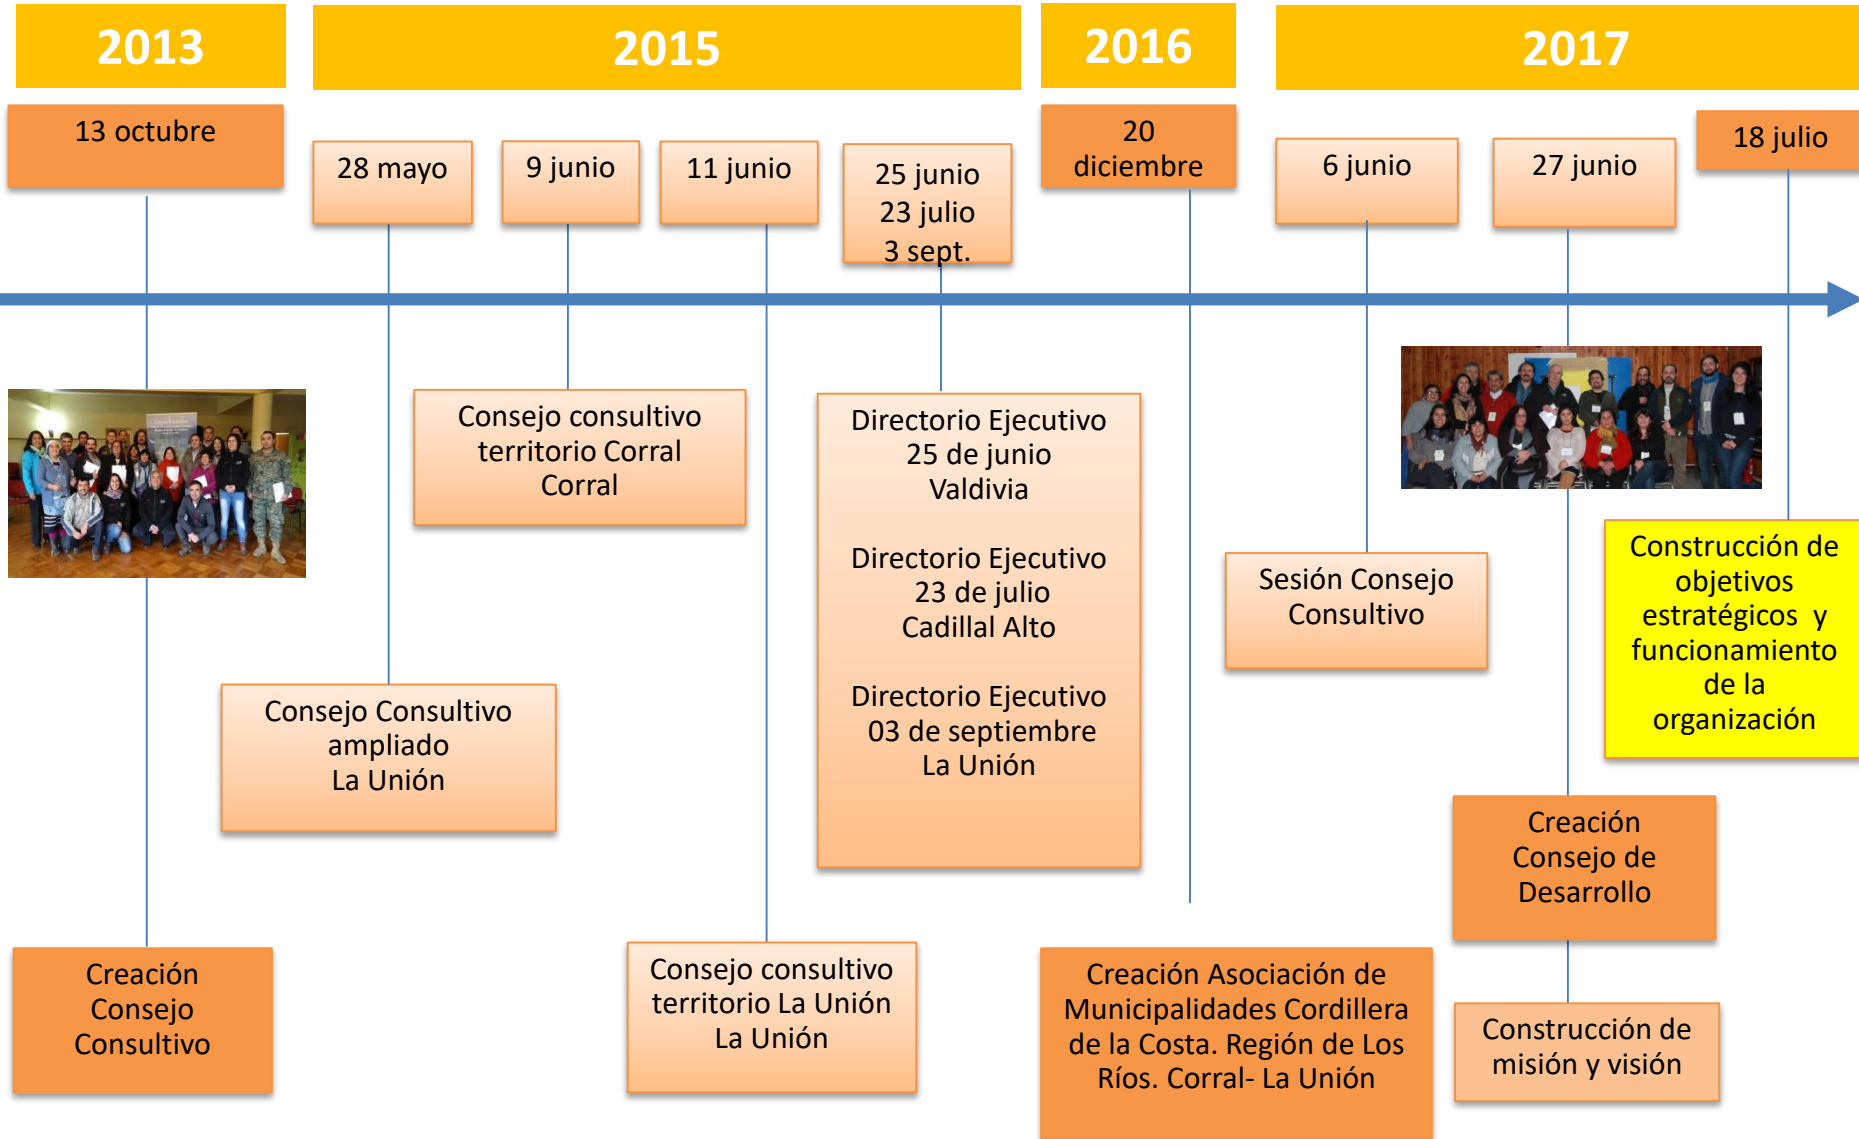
2013

2015

2016

2017

13 octubre

28 mayo

9 junio

11 junio

25 junio
23 julio
3 sept.

20 diciembre

6 junio

27 junio

18 julio

Consejo consultivo territorio Corral
Corral

Directorio Ejecutivo
25 de junio
Valdivia

Directorio Ejecutivo
23 de julio
Cadillal Alto

Directorio Ejecutivo
03 de septiembre
La Unión

Sesión Consejo Consultivo

Construcción de objetivos estratégicos y funcionamiento de la organización

Consejo Consultivo ampliado
La Unión

Creación Consejo de Desarrollo

Creación Consejo Consultivo

Consejo consultivo territorio La Unión
La Unión

Creación Asociación de Municipalidades Cordillera de la Costa. Región de Los Ríos. Corral- La Unión

Construcción de misión y visión